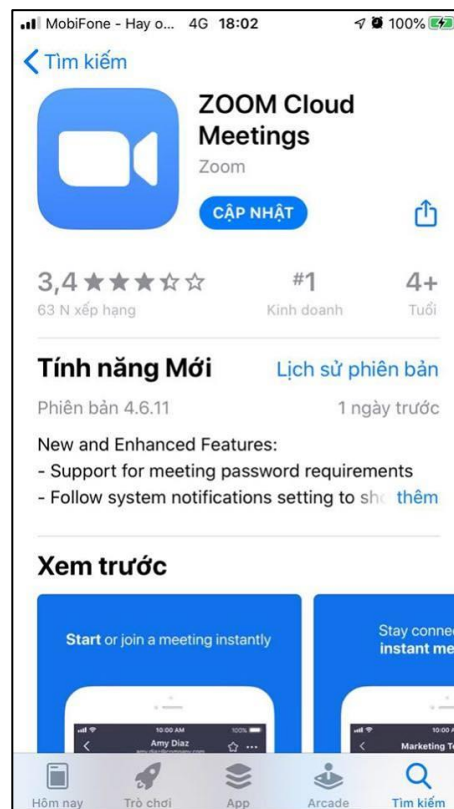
MobiFone - Hay o... 4G 18:02 100%

Tìm kiếm

ZOOM Cloud Meetings
Zoom

CẬP NHẬT

3,4 ★★★☆☆
63 N xếp hạng

#1
Kinh doanh

4+
Tuổi

Tính năng Mới
Lịch sử phiên bản

Phiên bản 4.6.11
1 ngày trước

New and Enhanced Features:
- Support for meeting password requirements
- Follow system notifications setting to sh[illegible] thêm

Xem trước

Start or join a meeting instantly

10:00 AM
Amy Diaz

Stay conne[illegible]
instant me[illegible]

10:00
Marketing T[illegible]

Hôm nay
Trò chơi
App
Arcade
Tìm kiếm